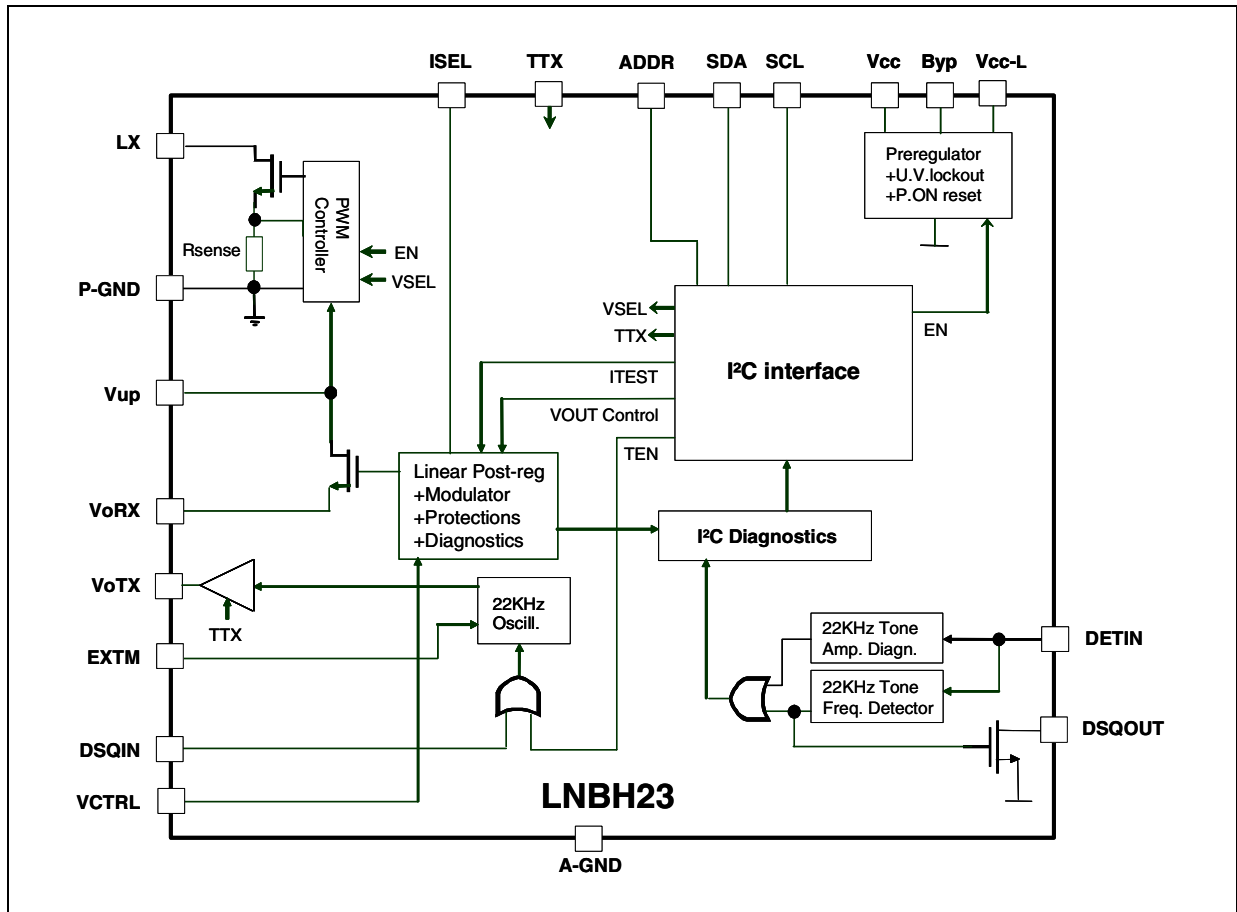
ISEL
TTX
ADDR
SDA
SCL
Vcc
Byp
Vcc-L

LX
PWM Controller
Rsense
EN
VSEL
P-GND

Preregulator
+U.V.lockout
+P.ON reset

VSEL
TTX
EN
I²C interface
ITEST
VOUT Control
TEN

Vup
VoRX

Linear Post-reg
+Modulator
+Protections
+Diagnostics

I²C Diagnostics

VoTX
TTX
22KHz Oscill.
EXTM

22KHz Tone Amp. Diagn.
22KHz Tone Freq. Detector
DETIN
DSQOUT

DSQIN
VCTRL
LNBH23
A-GND